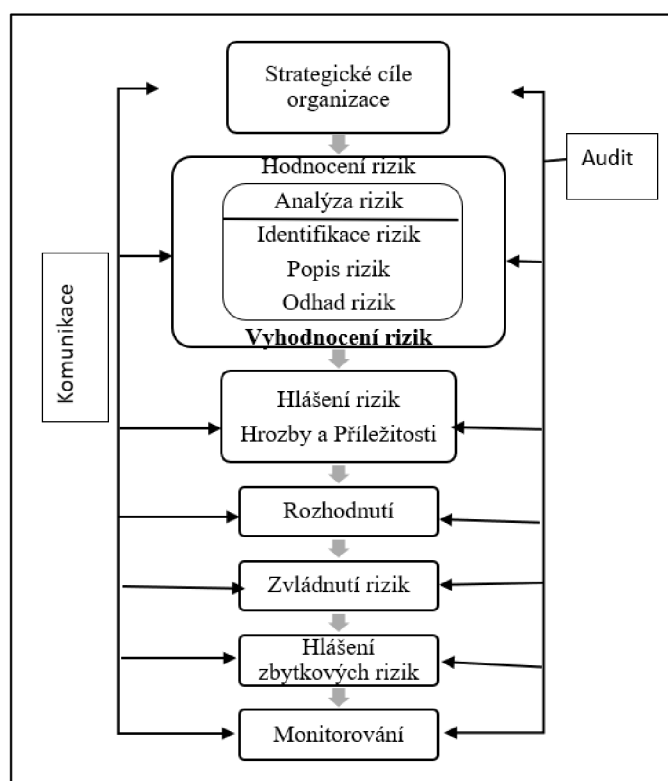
Strategické cíle organizace

Audit

Hodnocení rizik

Analýza rizik

Identifikace rizik

Popis rizik

Odhad rizik

Vyhodnocení rizik

Komunikace

Hlášení rizik
Hrozby a Příležitosti

Rozhodnutí

Zvládnutí rizik

Hlášení zbytkových rizik

Monitorování